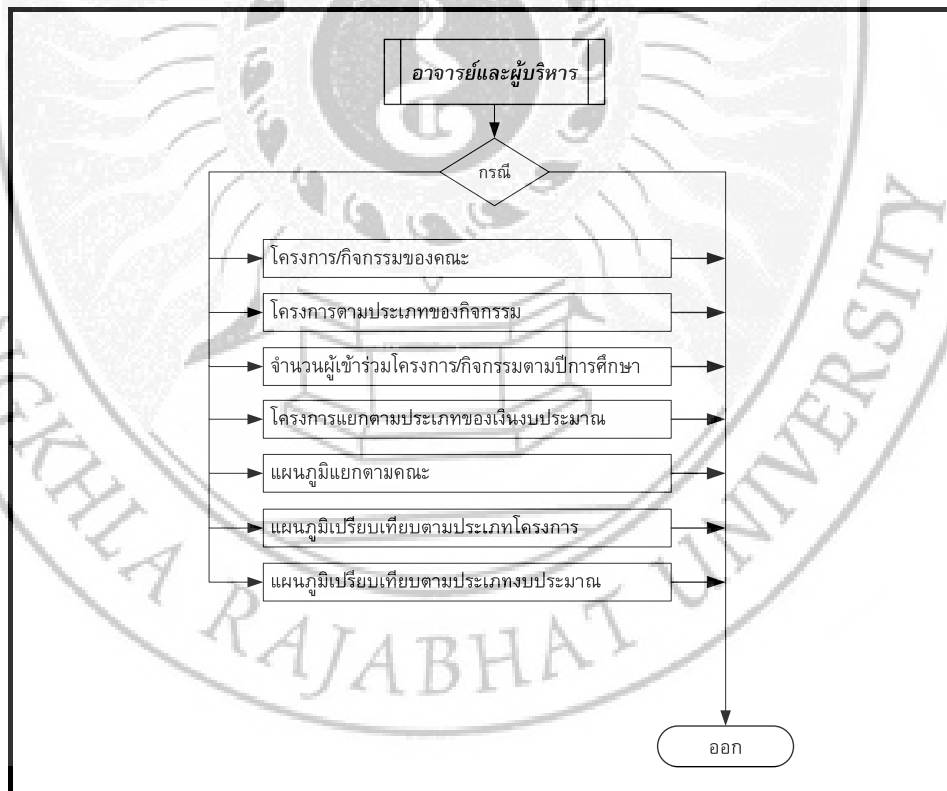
อาจารย์และผู้บริหาร

กรณี

โครงการ/กิจกรรมของคณะ

โครงการตามประเภทของกิจกรรม

จำนวนผู้เข้าร่วมโครงการ/กิจกรรมตามปีการศึกษา

โครงการแยกตามประเภทของเงินงบประมาณ

แผนภูมิแยกตามคณะ

แผนภูมิเปรียบเทียบตามประเภทโครงการ

แผนภูมิเปรียบเทียบตามประเภทงบประมาณ

ออก

KHLA RAJABHAT UNIVERSITY